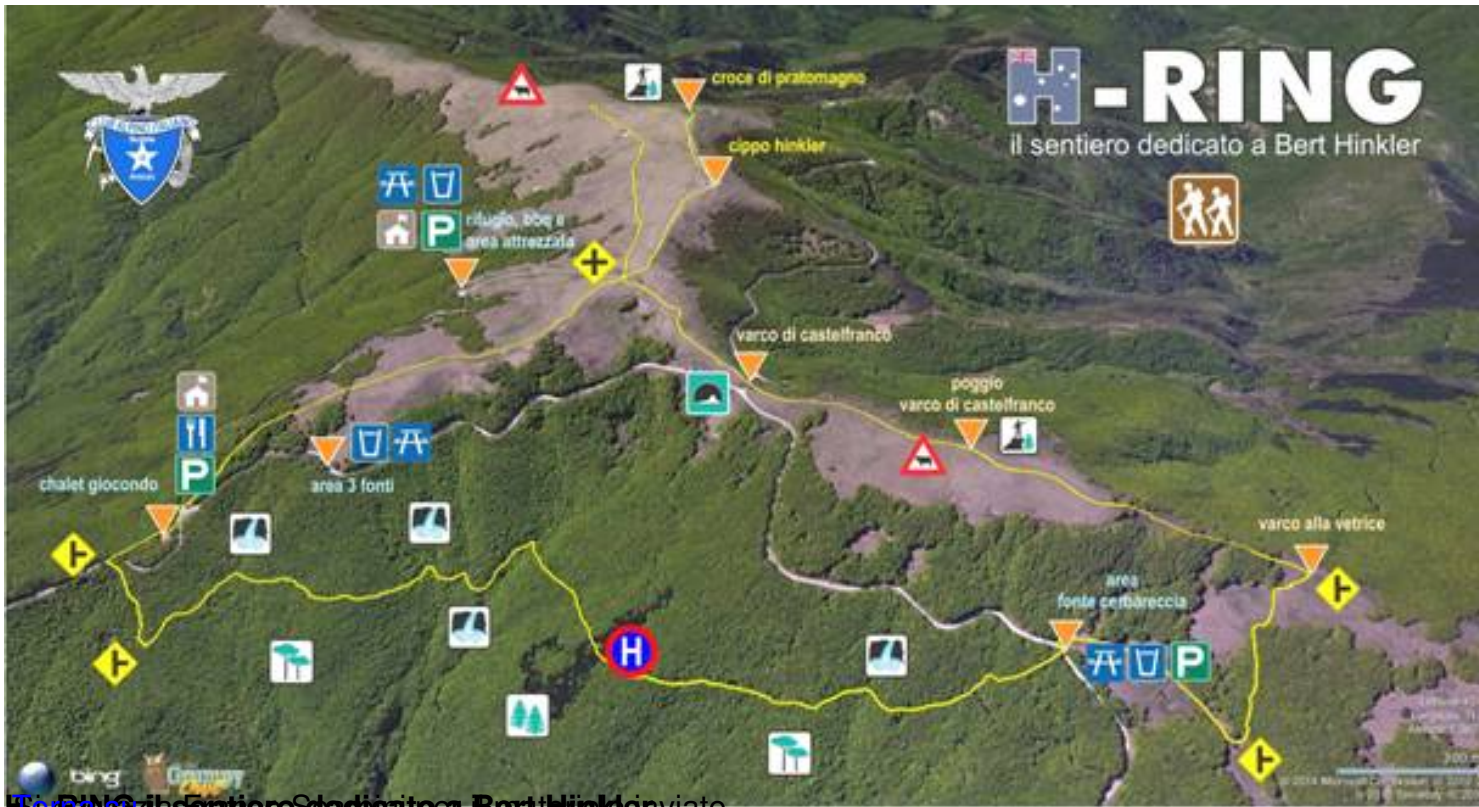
H-RING
il sentiero dedicato a Bert Hinkler

croce di pratomagno
cippo hinkler
rifugio, bbq e area attrezzata
varco di castelfranco
poggio varco di castelfranco
chalet giocondo
area 3 fonti
varco alla vetrice
area fonte cerbareccia

H

bing

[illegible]